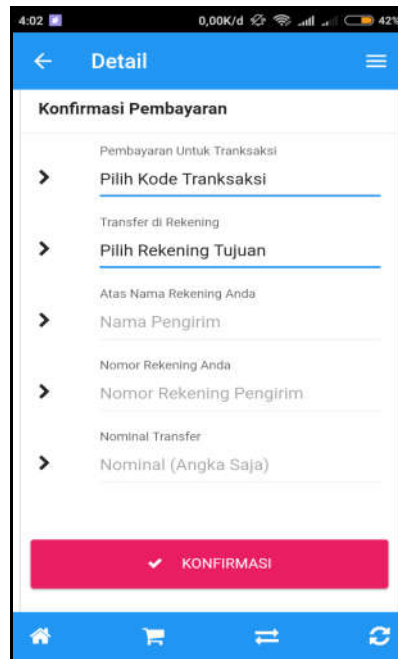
4:02 0,00K/d 42%

Detail

Konfirmasi Pembayaran

Pembayaran Untuk Tranksaksi
Pilih Kode Tranksaksi

Transfer di Rekening
Pilih Rekening Tujuan

Atas Nama Rekening Anda
Nama Pengirim

Nomor Rekening Anda
Nomor Rekening Pengirim

Nominal Transfer
Nominal (Angka Saja)

KONFIRMASI